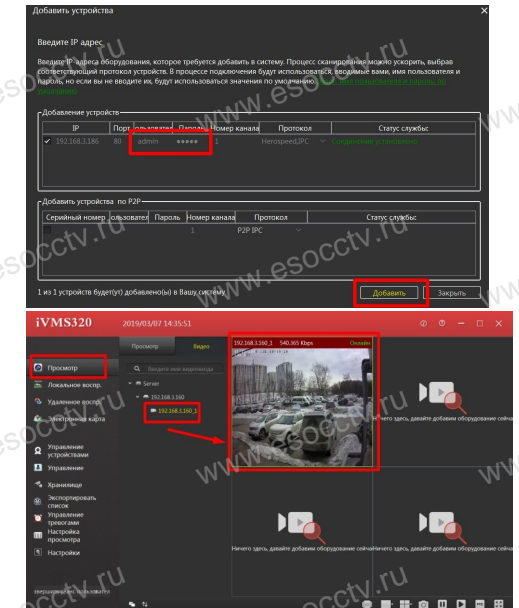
Добавить устройства

Введите IP адрес

Введите IP-адреса оборудования, которое требуется добавить в систему. Процесс сканирования можно ускорить, выбрав соответствующий протокол устройств. В процессе подключения будут использоваться вводимые вами, имя пользователя и пароль, но если вы не вводите их, будут использоваться значения по умолчанию. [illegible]

Добавление устройств

| IP | Порт | пользоват | Пароль | Номер канала | Протокол | Статус службы: |
|---|---|---|---|---|---|---|
| ✓ 192.168.3.186 | 80 | admin | ●●●●● | 1 | HerospeedJPC | Соединение установлено |

Добавить устройства по P2P

| Серийный номер | пользовате | Пароль | Номер канала | Протокол | Статус службы: |
|---|---|---|---|---|---|
| | | | 1 | P2P IPC | |

1 из 1 устройств будет(ут) добавлено(ы) в Вашу систему

Добавить Закрыть

iVMS320 2019/03/07 14:35:51

Просмотр Видео

Введите имя видеопотока

Server
192.168.3.160
192.168.3.160_1

192.168.3.160_1 540.365 Kbps Онлайн

Просмотр
Локальное воспр.
Удаленное воспр.
Электронная карта
Управление устройствами
Управление
Хранилище
Экспортировать список
Управление тревогами
Настройка просмотра
Настройки

Ничего здесь, давайте добави оборудование сейча
Ничего здесь, давайте добави оборудование сейча
Ничего здесь, давайте добави оборудование сейча
Ничего здесь, давайте добави оборудование сейча
Ничего здесь, давайте добави оборудование сейча

www.esocctv.ru